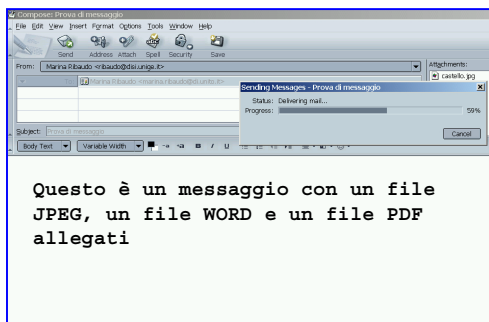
Compose: Prova di messaggio
File Edit View Insert Format Options Tools Window Help
Send Address Attach Spell Security Save
From: Marina Ribaudo <ribaudo@disi.unige.it>
Attachments:
castello.jpg
To: Marina Ribaudo <marina.ribaudo@disi.unito.it>
Sending Messages - Prova di messaggio
Status: Delivering mail...
Progress: 59%
Cancel
Subject: Prova di messaggio
Body Text Variable Width

Questo è un messaggio con un file JPEG, un file WORD e un file PDF allegati